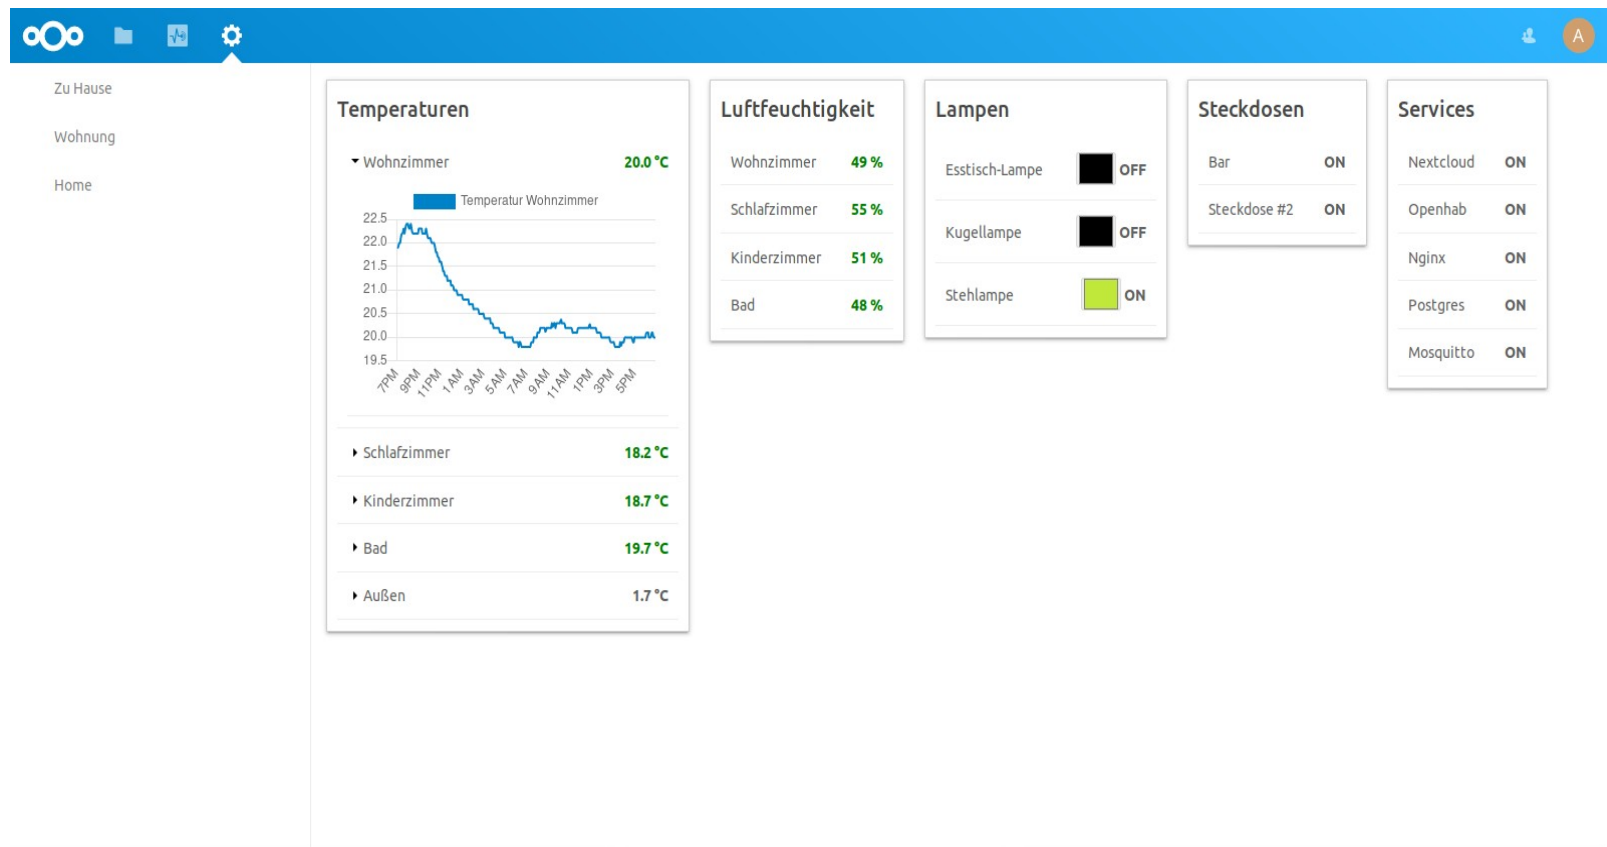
A

Zu Hause

Wohnung

Home

Temperaturen

Wohnzimmer 20.0 °C

Temperatur Wohnzimmer

22.5
22.0
21.5
21.0
20.5
20.0
19.5

7PM 9PM 11PM 1AM 3AM 5AM 7AM 9AM 11AM 1PM 3PM 5PM

Schlafzimmer 18.2 °C

Kinderzimmer 18.7 °C

Bad 19.7 °C

Außen 1.7 °C

Luftfeuchtigkeit

| Wohnzimmer | 49 % |
|---|---|
| Schlafzimmer | 55 % |
| Kinderzimmer | 51 % |
| Bad | 48 % |

Lampen

| Esstisch-Lampe | OFF |
|---|---|
| Kugellampe | OFF |
| Stehlampe | ON |

Steckdosen

| Bar | ON |
|---|---|
| Steckdose #2 | ON |

Services

| Nextcloud | ON |
|---|---|
| Openhab | ON |
| Nginx | ON |
| Postgres | ON |
| Mosquitto | ON |